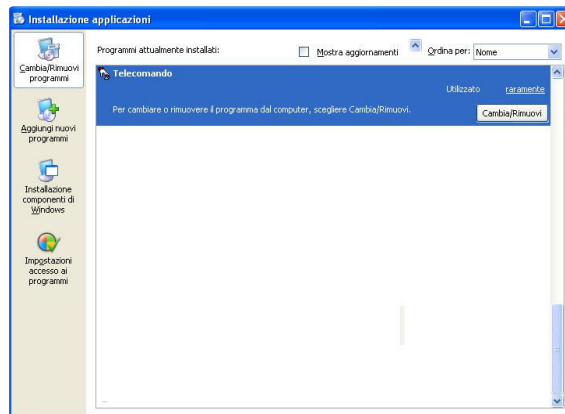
Installazione applicazioni

Cambia/Rimuovi programmi

Aggiungi nuovi programmi

Installazione componenti di Windows

Impostazioni accesso ai programmi

Programmi attualmente installati:

Mostra aggiornamenti

Ordina per: Nome

Telecomando

Utilizzato raramente

Per cambiare o rimuovere il programma dal computer, scegliere Cambia/Rimuovi.

Cambia/Rimuovi